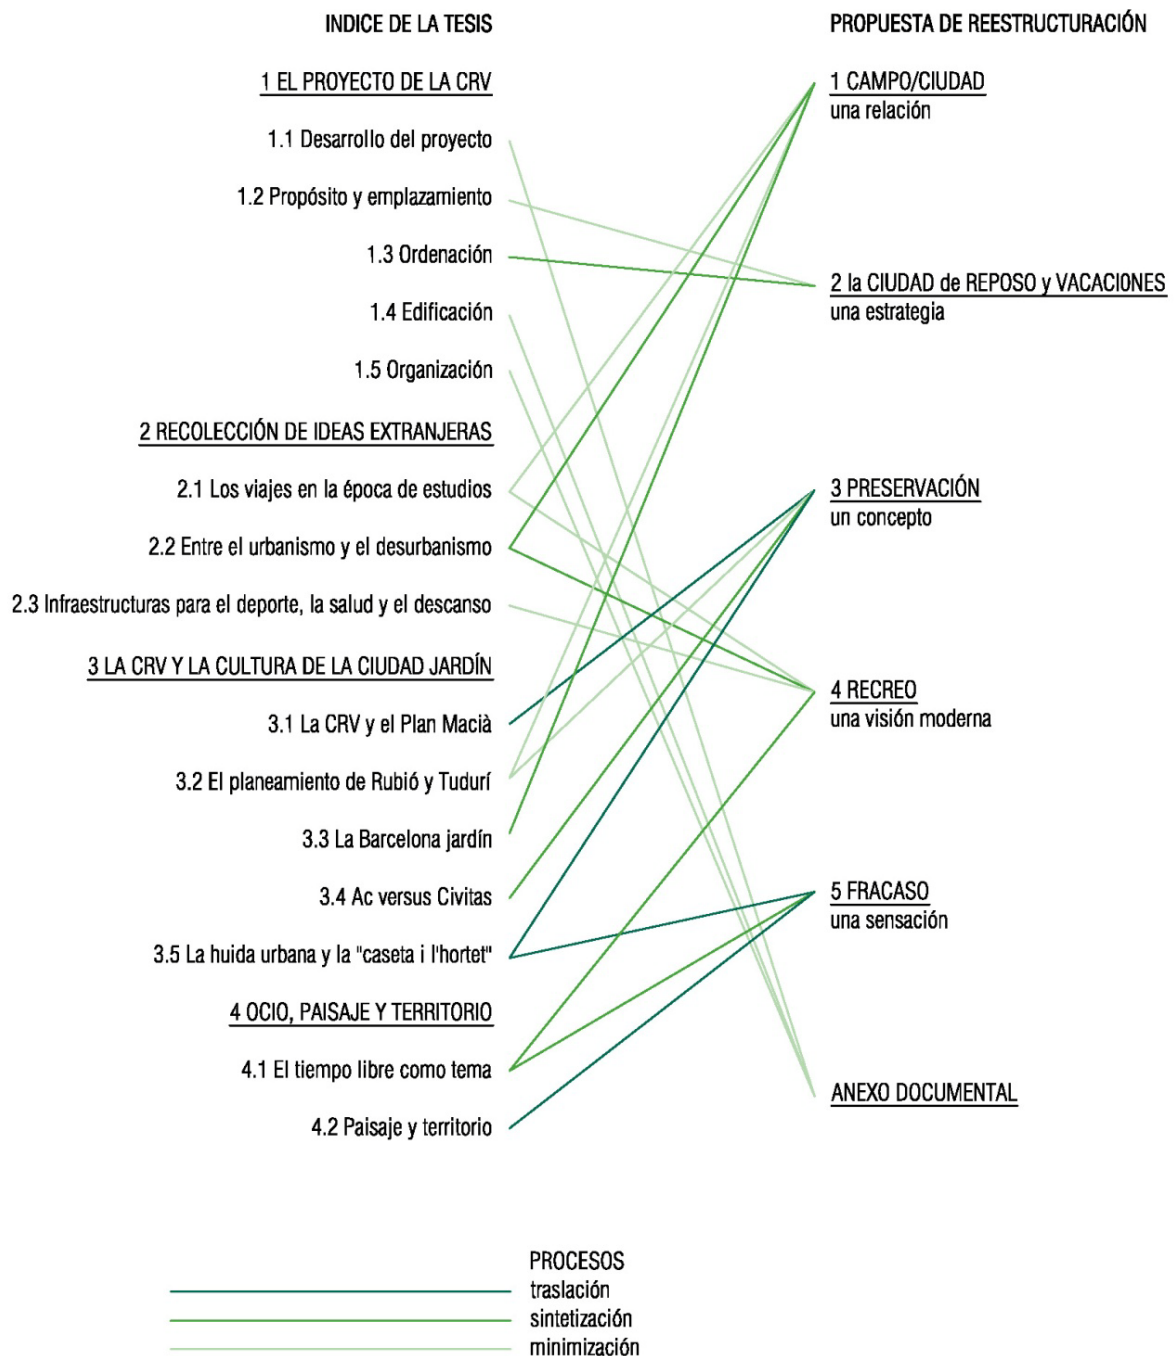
INDICE DE LA TESIS

1 EL PROYECTO DE LA CRV

1.1 Desarrollo del proyecto

1.2 Propósito y emplazamiento

1.3 Ordenación

1.4 Edificación

1.5 Organización

2 RECOLECCIÓN DE IDEAS EXTRANJERAS

2.1 Los viajes en la época de estudios

2.2 Entre el urbanismo y el desurbanismo

2.3 Infraestructuras para el deporte, la salud y el descanso

3 LA CRV Y LA CULTURA DE LA CIUDAD JARDÍN

3.1 La CRV y el Plan Macià

3.2 El planeamiento de Rubió y Tudurí

3.3 La Barcelona jardín

3.4 Ac versus Civitas

3.5 La huida urbana y la "caseta i l'hortet"

4 OCIO, PAISAJE Y TERRITORIO

4.1 El tiempo libre como tema

4.2 Paisaje y territorio

PROPUESTA DE REESTRUCTURACIÓN

1 CAMPO/CIUDAD
una relación

2 la CIUDAD de REPOSO y VACACIONES
una estrategia

3 PRESERVACIÓN
un concepto

4 RECREO
una visión moderna

5 FRACASO
una sensación

ANEXO DOCUMENTAL

PROCESOS
traslación
sintetización
minimización